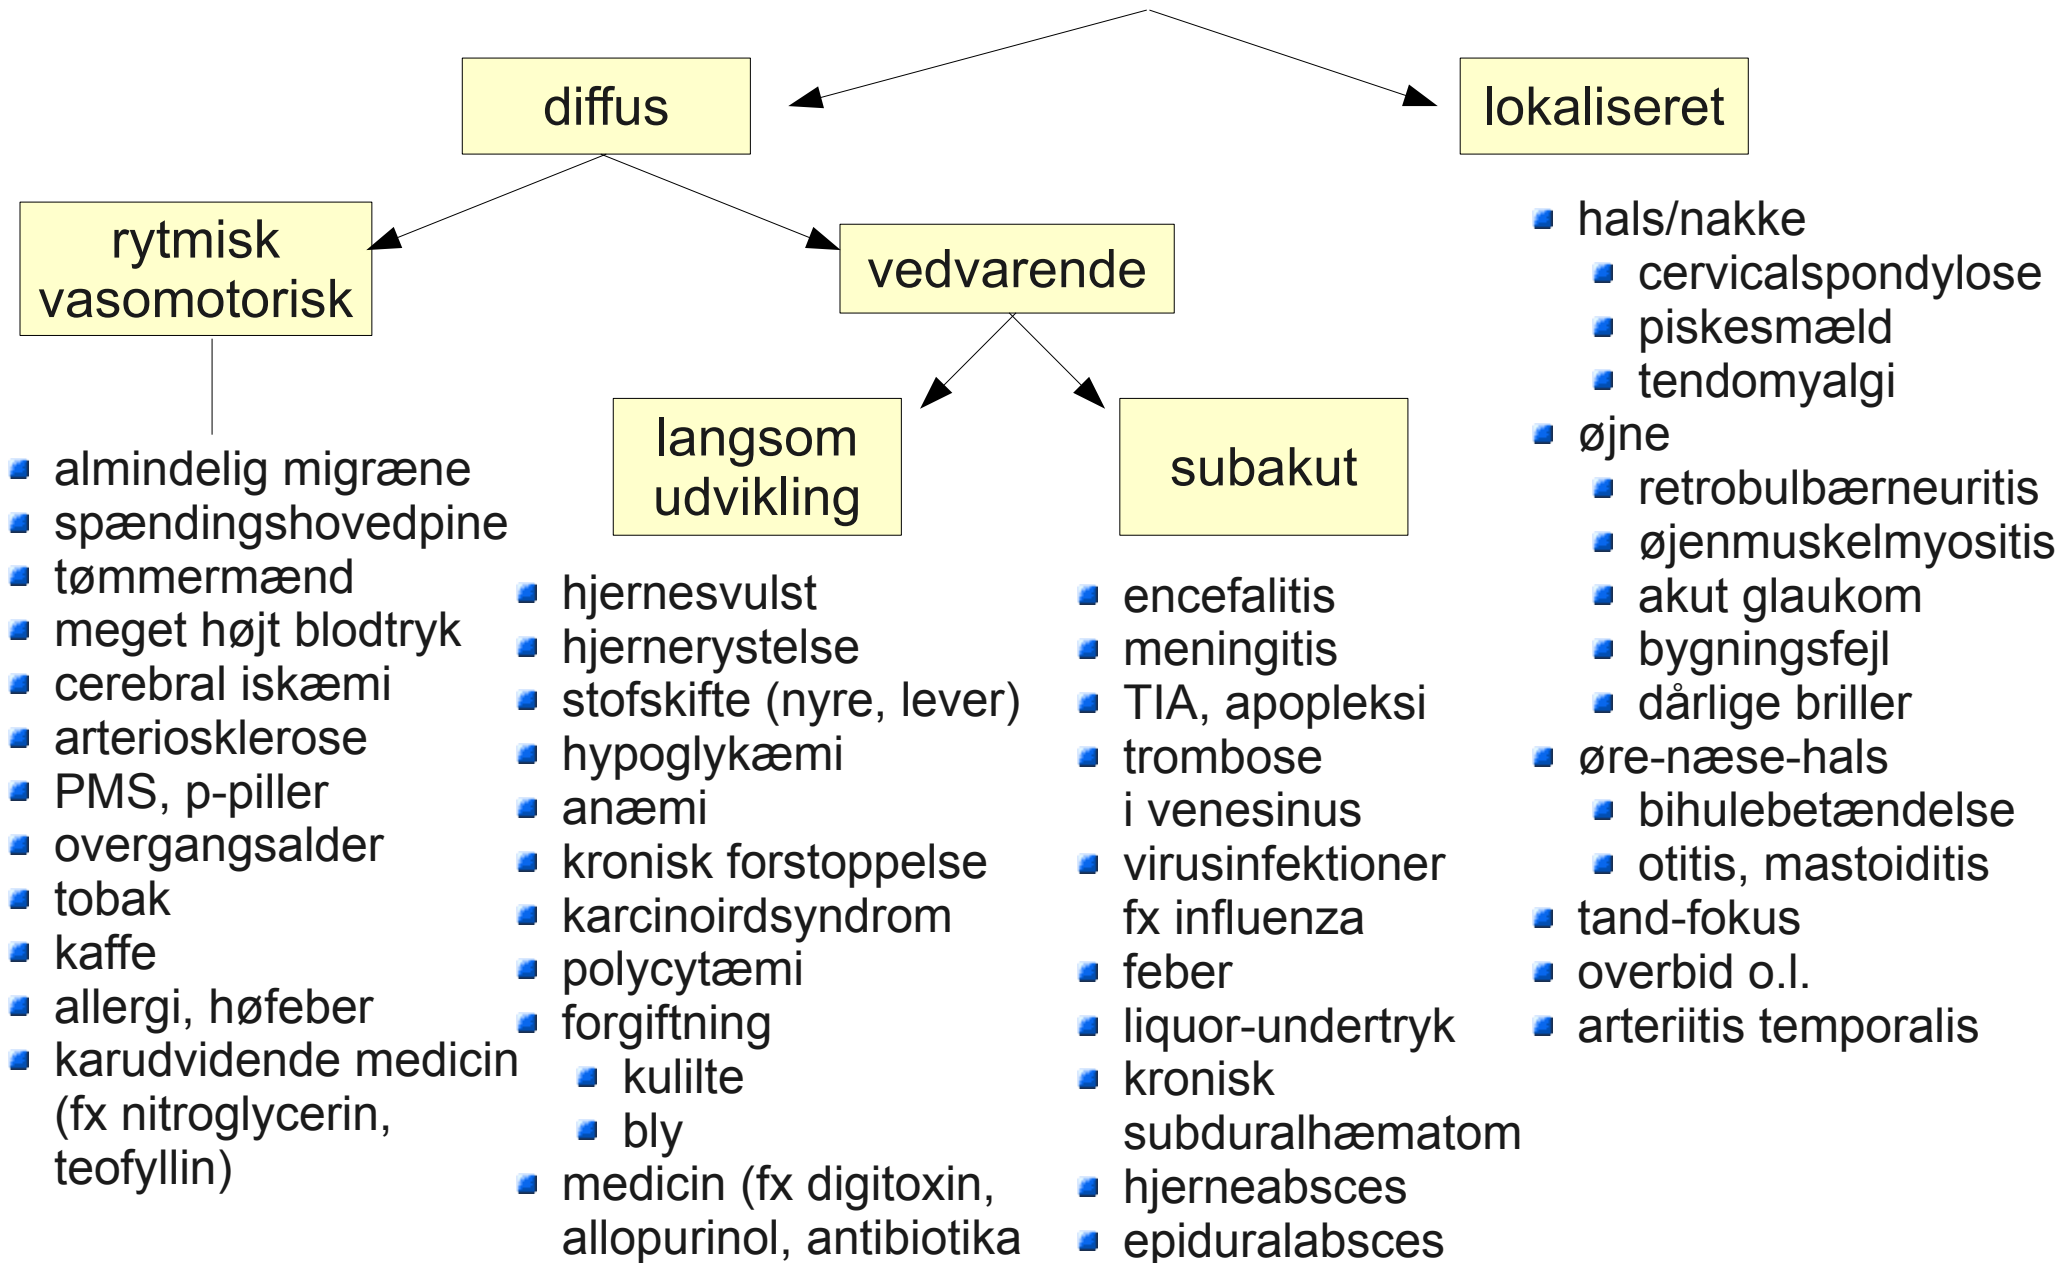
diffus

lokaliseret

rytmisk vasomotorisk

vedvarende

langsom udvikling

subakut

- almindelig migræne
- spændingshovedpine
- tømmermænd
- meget højt blodtryk
- cerebral iskæmi
- arteriosklerose
- PMS, p-piller
- overgangsalder
- tobak
- kaffe
- allergi, høfeber
- karudvidende medicin (fx nitroglycerin, teofyllin)

- hjernesvulst
- hjernerystelse
- stofskifte (nyre, lever)
- hypoglykæmi
- anæmi
- kronisk forstoppelse
- karcinoirdsyndrom
- polycytæmi
- forgiftning
  - kulilte
  - bly
- medicin (fx digitoxin, allopurinol, antibiotika

- encefalitis
- meningitis
- TIA, apopleksi
- trombose i venesinus
- virusinfektioner fx influenza
- feber
- liquor-undertryk
- kronisk subduralhæmatom
- hjerneabsces
- epiduralabsces

- hals/nakke
  - cervicalspondylose
  - piskesmæld
  - tendomyalgi
- øjne
  - retrobulbærneuritis
  - øjenmuskelmyositis
  - akut glaukom
  - bygningsfejl
  - dårlige briller
- øre-næse-hals
  - bihulebetændelse
  - otitis, mastoiditis
- tand-fokus
- overbid o.l.
- arteriitis temporalis